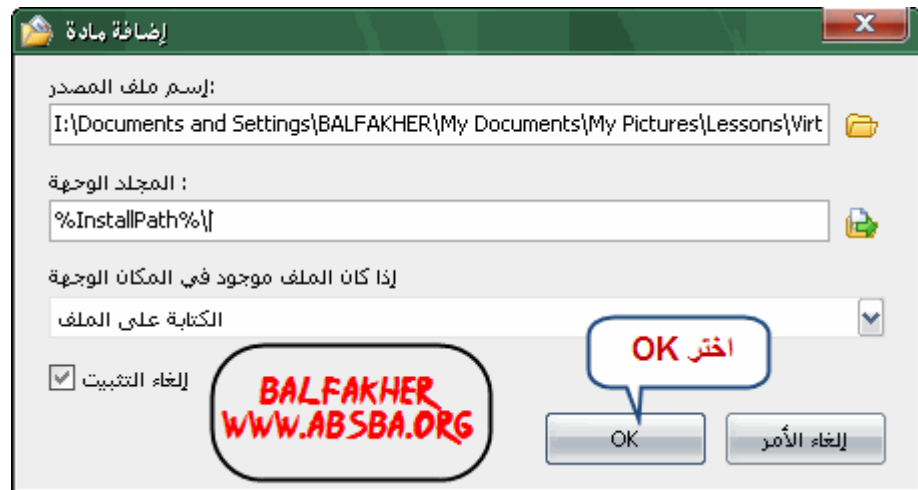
إضافة مادة

إسم ملف المصدر:

I:\Documents and Settings\BALFAKHER\My Documents\My Pictures\Lessons\Virt

المجلد الوجهة :

%InstallPath%\

إذا كان الملف موجود في المكان الوجهة

الكتابة على الملف

اختر OK

إلغاء التثبيت

BALFAKHER
WWW.ABSBA.ORG

OK

إلغاء الأمر